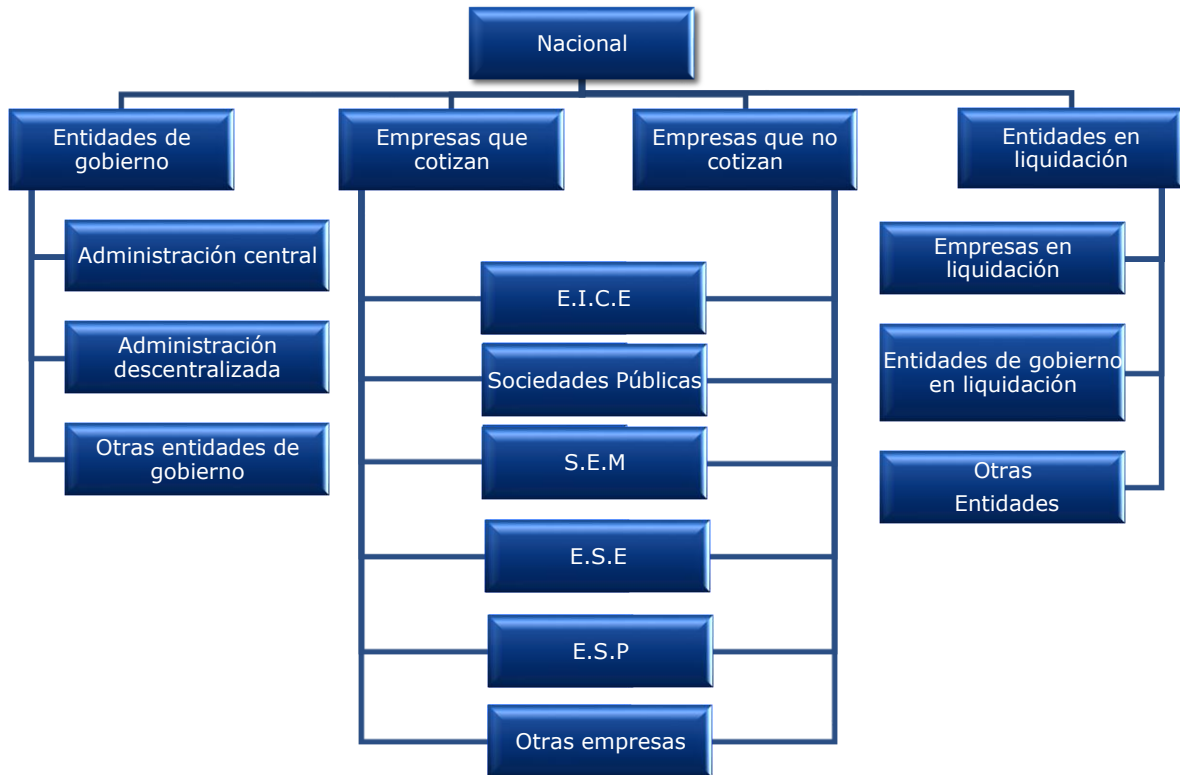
Nacional

Entidades de gobierno

Empresas que cotizan

Empresas que no cotizan

Entidades en liquidación

Administración central

Administración descentralizada

Otras entidades de gobierno

E.I.C.E

Sociedades Públicas

S.E.M

E.S.E

E.S.P

Otras empresas

Empresas en liquidación

Entidades de gobierno en liquidación

Otras Entidades